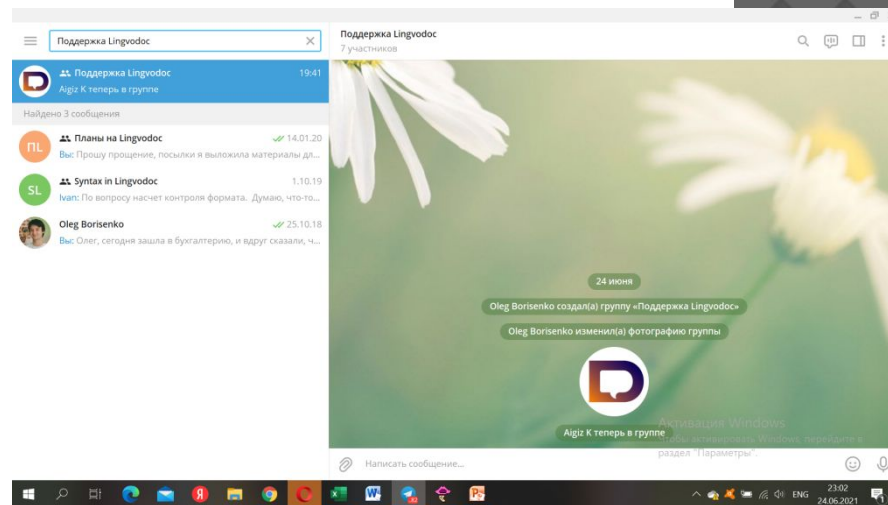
Поддержка Lingvodoc

Поддержка Lingvodoc 19:41
Aigiz K теперь в группе

Найдено 3 сообщения

ПЛ Планы на Lingvodoc 14.01.20
Вы: Прошу прощение, посылки я выложила материалы дл...

SL Syntax in Lingvodoc 1.10.19
Ivan: По вопросу насчет контроля формата. Думаю, что-то...

Oleg Borisenko 25.10.18
Вы: Олег, сегодня зашла в бухгалтерию, и вдруг сказали, ч...

Поддержка Lingvodoc
7 участников

24 июня
Oleg Borisenko создал(а) группу «Поддержка Lingvodoc»
Oleg Borisenko изменил(а) фотографию группы
Aigiz K теперь в группе

Активация Windows
Чтобы активировать Windows, перейдите в раздел "Параметры".

Написать сообщение...

ENG 23:02 24.06.2021